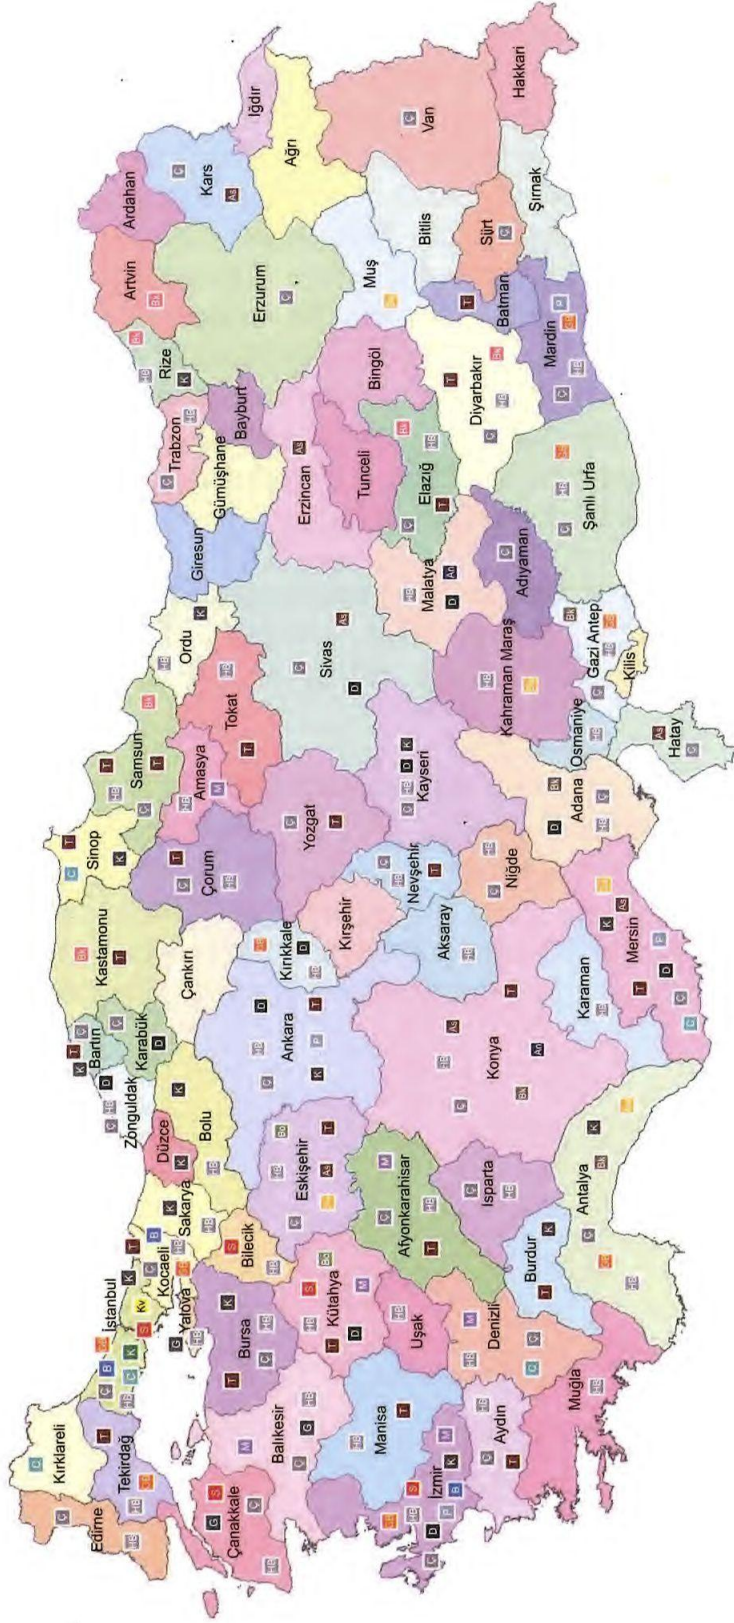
Iğdır
Hakkari
Van
Kars
Ağrı
Ardahan
Şırnak
Bitlis
Siirt
Muş
Artvin
Erzurum
Batman
Rize
Mardin
Bingöl
Diyarbakır
Bayburt
Trabzon
Tunceli
Erzincan
Gümüşhane
Elazığ
Şanlı Urfa
Giresun
Adıyaman
Malatya
Gazi Antep
Ordu
Kilis
Sivas
Kahraman Maraş
Tokat
Osmaniye
Samsun
Hatay
Amasya
Kayseri
Adana
Sinop
Yozgat
Çorum
Nevşehir
Niğde
Mersin
Kırşehir
Kastamonu
Kırıkkale
Aksaray
Çankırı
Karaman
Bartın
Karabük
Ankara
Konya
Zonguldak
Bolu
Düzce
Eskişehir
Antalya
Afyonkarahisar
Isparta
Sakarya
Bilecik
Kocaeli
İstanbul
Yalova
Burdur
Kütahya
Bursa
Denizli
Uşak
Kırklareli
Tekirdağ
Muğla
Balıkesir
Manisa
Aydın
Edirne
İzmir
Çanakkale